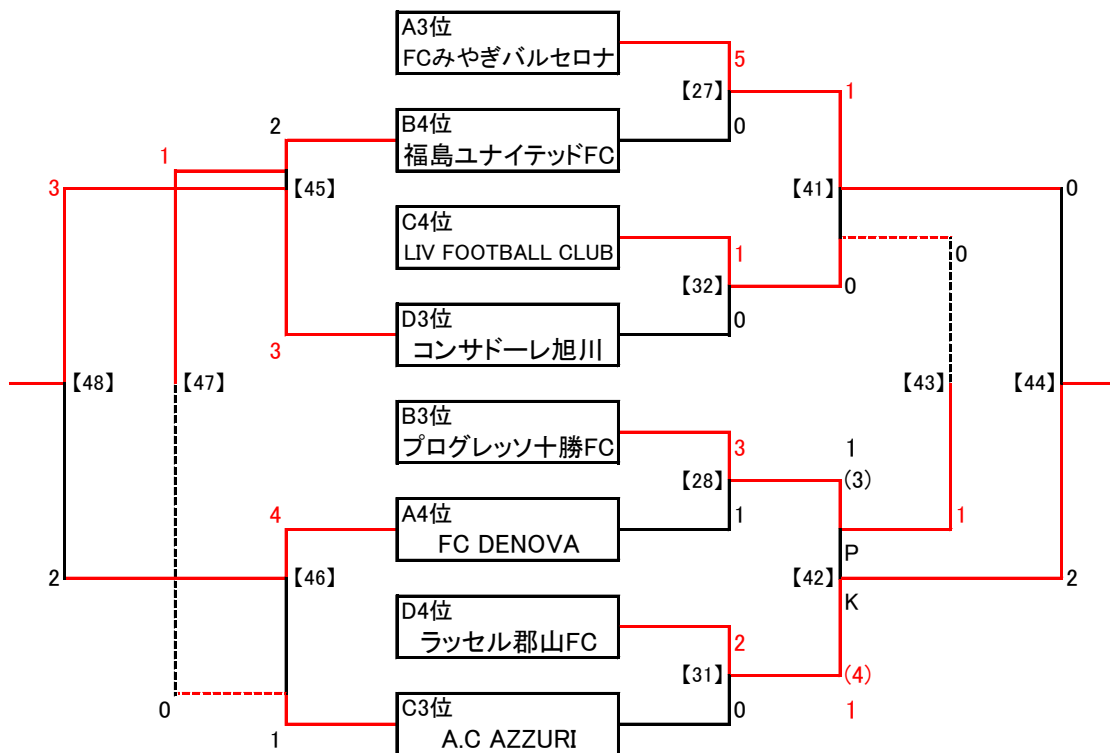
A3位
FCみやぎバルセロナ

B4位
福島ユナイテッドFC

C4位
LIV FOOTBALL CLUB

D3位
コンサドーレ旭川

B3位
プログレッソ十勝FC

A4位
FC DENOVA

D4位
ラッセル郡山FC

C3位
A.C AZZURI

5
【27】
0
1
【41】
0
1
【32】
0
0
3
【28】
1
1
(3)
P
【42】
K
(4)
1
2
【31】
0
0
【43】
1
0
【44】
2
2
1
3
【45】
3
3
【48】
【47】
4
【46】
2
0
1